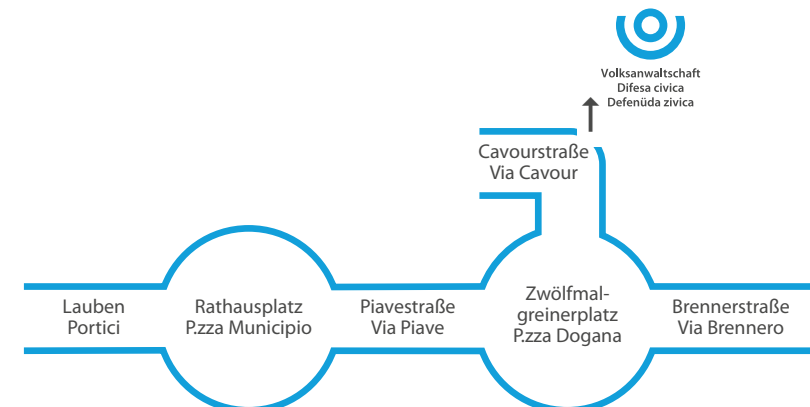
Volksanwaltschaft
Difesa civica
Defenüda zivica

Cavourstraße
Via Cavour

Lauben
Portici

Rathausplatz
P.zza Municipio

Piavestraße
Via Piave

Zwölfmalgreinerplatz
P.zza Dogana

Brennerstraße
Via Brennero